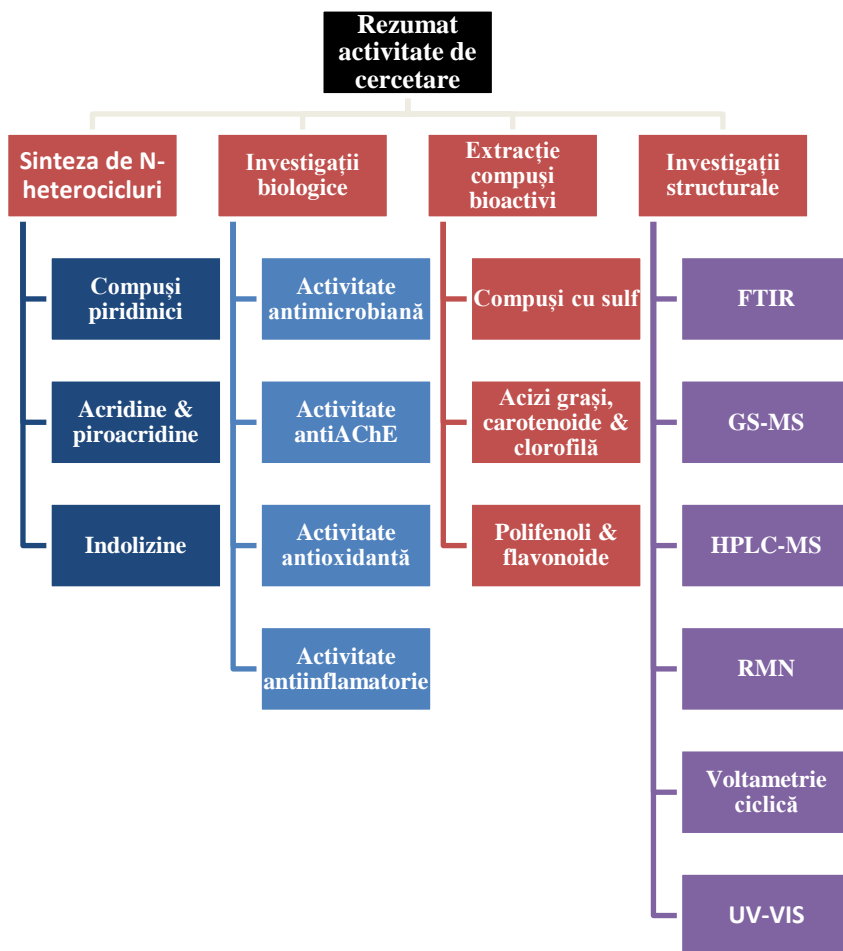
Rezumat activitate de cercetare

Sinteza de N-heterocicluri

Compuși piridinici

Acridine & piroacridine

Indolizine

Investigații biologice

Activitate antimicrobiană

Activitate antiAChE

Activitate antioxidantă

Activitate antiinflamatorie

Extracție compuși bioactivi

Compuși cu sulf

Acizi grași, carotenoide & clorofilă

Polifenoli & flavonoide

Investigații structurale

FTIR

GS-MS

HPLC-MS

RMN

Voltametrie ciclică

UV-VIS